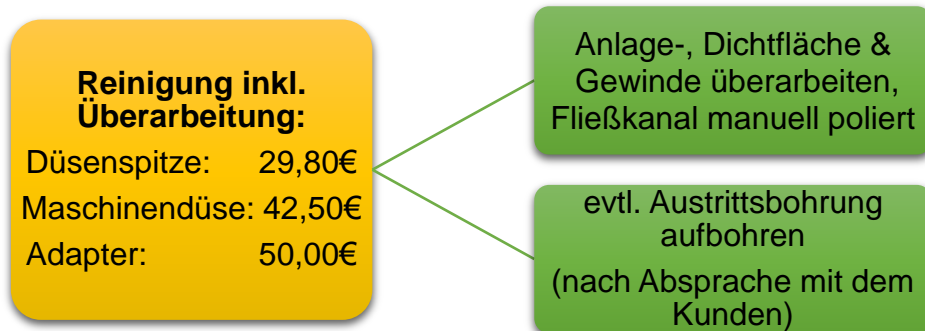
Reinigung inkl. Überarbeitung:

Düsenspitze: 29,80€
Maschinendüse: 42,50€
Adapter: 50,00€

Anlage-, Dichtfläche & Gewinde überarbeiten, Fließkanal manuell poliert

evtl. Austrittsbohrung aufbohren
(nach Absprache mit dem Kunden)